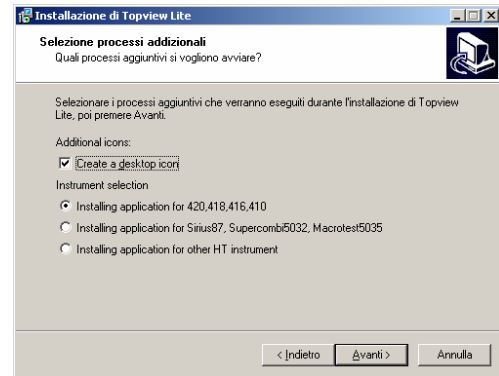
Installazione di Topview Lite

Selezione processi addizionali
Quali processi aggiuntivi si vogliono avviare?

Selezionare i processi aggiuntivi che verranno eseguiti durante l'installazione di Topview Lite, poi premere Avanti.

Additional icons:

Create a desktop icon

Instrument selection

Installing application for 420,418,416,410

Installing application for Sirius87, Supercombi5032, Macrotest5035

Installing application for other HT instrument

< Indietro | Avanti > | Annulla